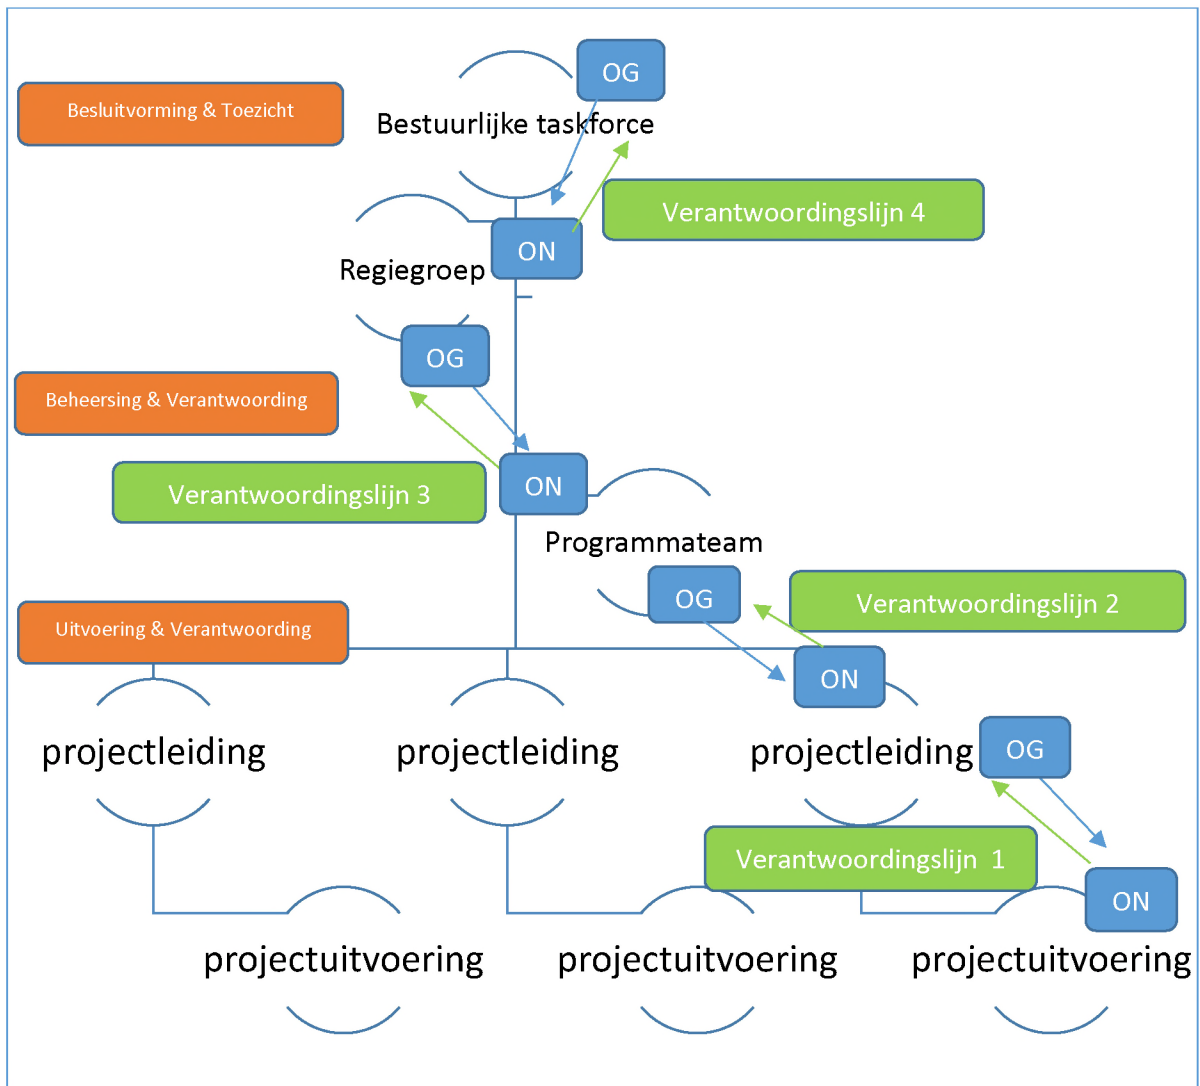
OG

Besluitvorming & Toezicht

Bestuurlijke taskforce

Verantwoordingslijn 4

ON

Regiegroep

OG

Beheersing & Verantwoording

ON

Verantwoordingslijn 3

Programmateam

OG

Verantwoordingslijn 2

Uitvoering & Verantwoording

ON

projectleiding

projectleiding

projectleiding

OG

Verantwoordingslijn 1

ON

projectuitvoering

projectuitvoering

projectuitvoering